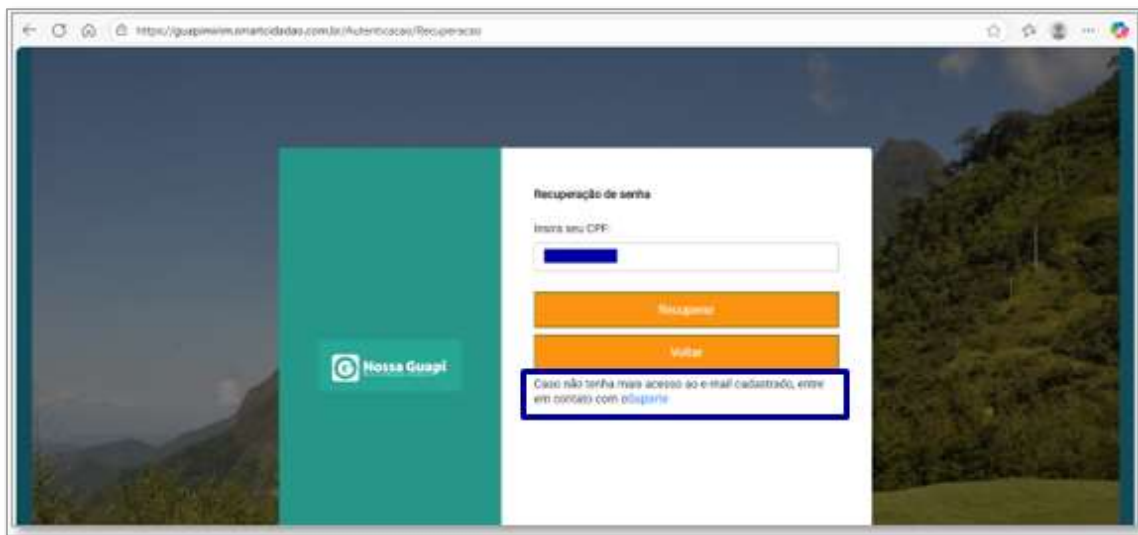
https://guapimirim.smartcidadao.com.br/Autenticacao/Recuperacao

Nossa Guapi

Recuperação de senha

Insira seu CPF:

Recuperar

Voltar

Caso não tenha mais acesso ao e-mail cadastrado, entre em contato com oSuporte